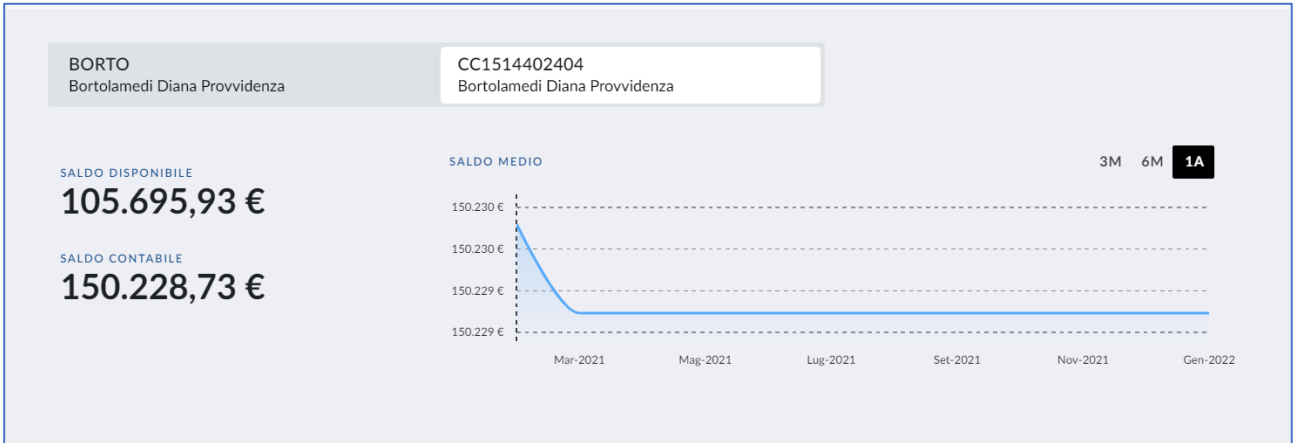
BORTO
Bortolamedi Diana Provvidenza

CC1514402404
Bortolamedi Diana Provvidenza

SALDO DISPONIBILE
105.695,93 €

SALDO CONTABILE
150.228,73 €

SALDO MEDIO

3M 6M 1A

150.230 €
150.230 €
150.229 €
150.229 €

Mar-2021 Mag-2021 Lug-2021 Set-2021 Nov-2021 Gen-2022